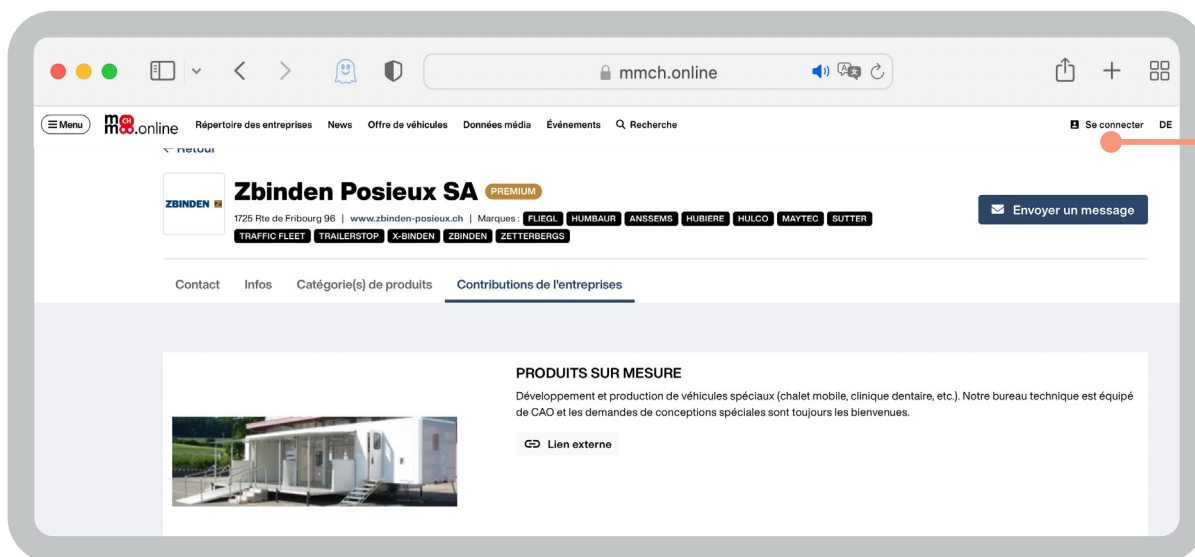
mmch.online

Menu mmch.online Répertoire des entreprises News Offre de véhicules Données média Événements Recherche Se connecter DE

← Retour

ZBINDEN

Zbinden Posieux SA PREMIUM

1725 Rte de Fribourg 96 | www.zbinden-posieux.ch | Marques : FLIEGL HUMBAUR ANSSEMS HUBIERE HULCO MAYTEC SUTTER TRAFFIC FLEET TRAILERSTOP X-BINDEN ZBINDEN ZETTERBERGS

Envoyer un message

Contact Infos Catégorie(s) de produits Contributions de l'entreprises

PRODUITS SUR MESURE

Développement et production de véhicules spéciaux (chalet mobile, clinique dentaire, etc.). Notre bureau technique est équipé de CAO et les demandes de conceptions spéciales sont toujours les bienvenues.

Lien externe